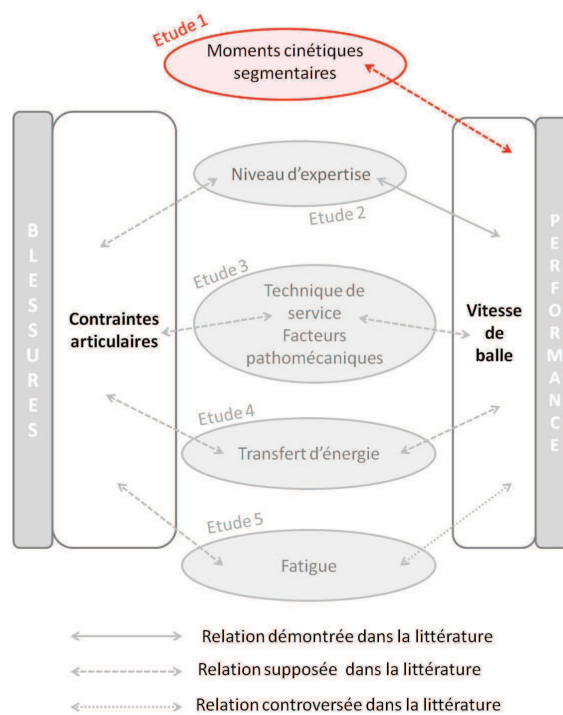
Etude 1
Moments cinétiques segmentaires

BLESSURES

Contraintes articulaires

Niveau d'expertise
Etude 2

Etude 3
Technique de service
Facteurs pathomécaniques

Etude 4
Transfert d'énergie

Etude 5
Fatigue

Vitesse de balle

PERFORMANCE

Relation démontrée dans la littérature
Relation supposée dans la littérature
Relation controversée dans la littérature